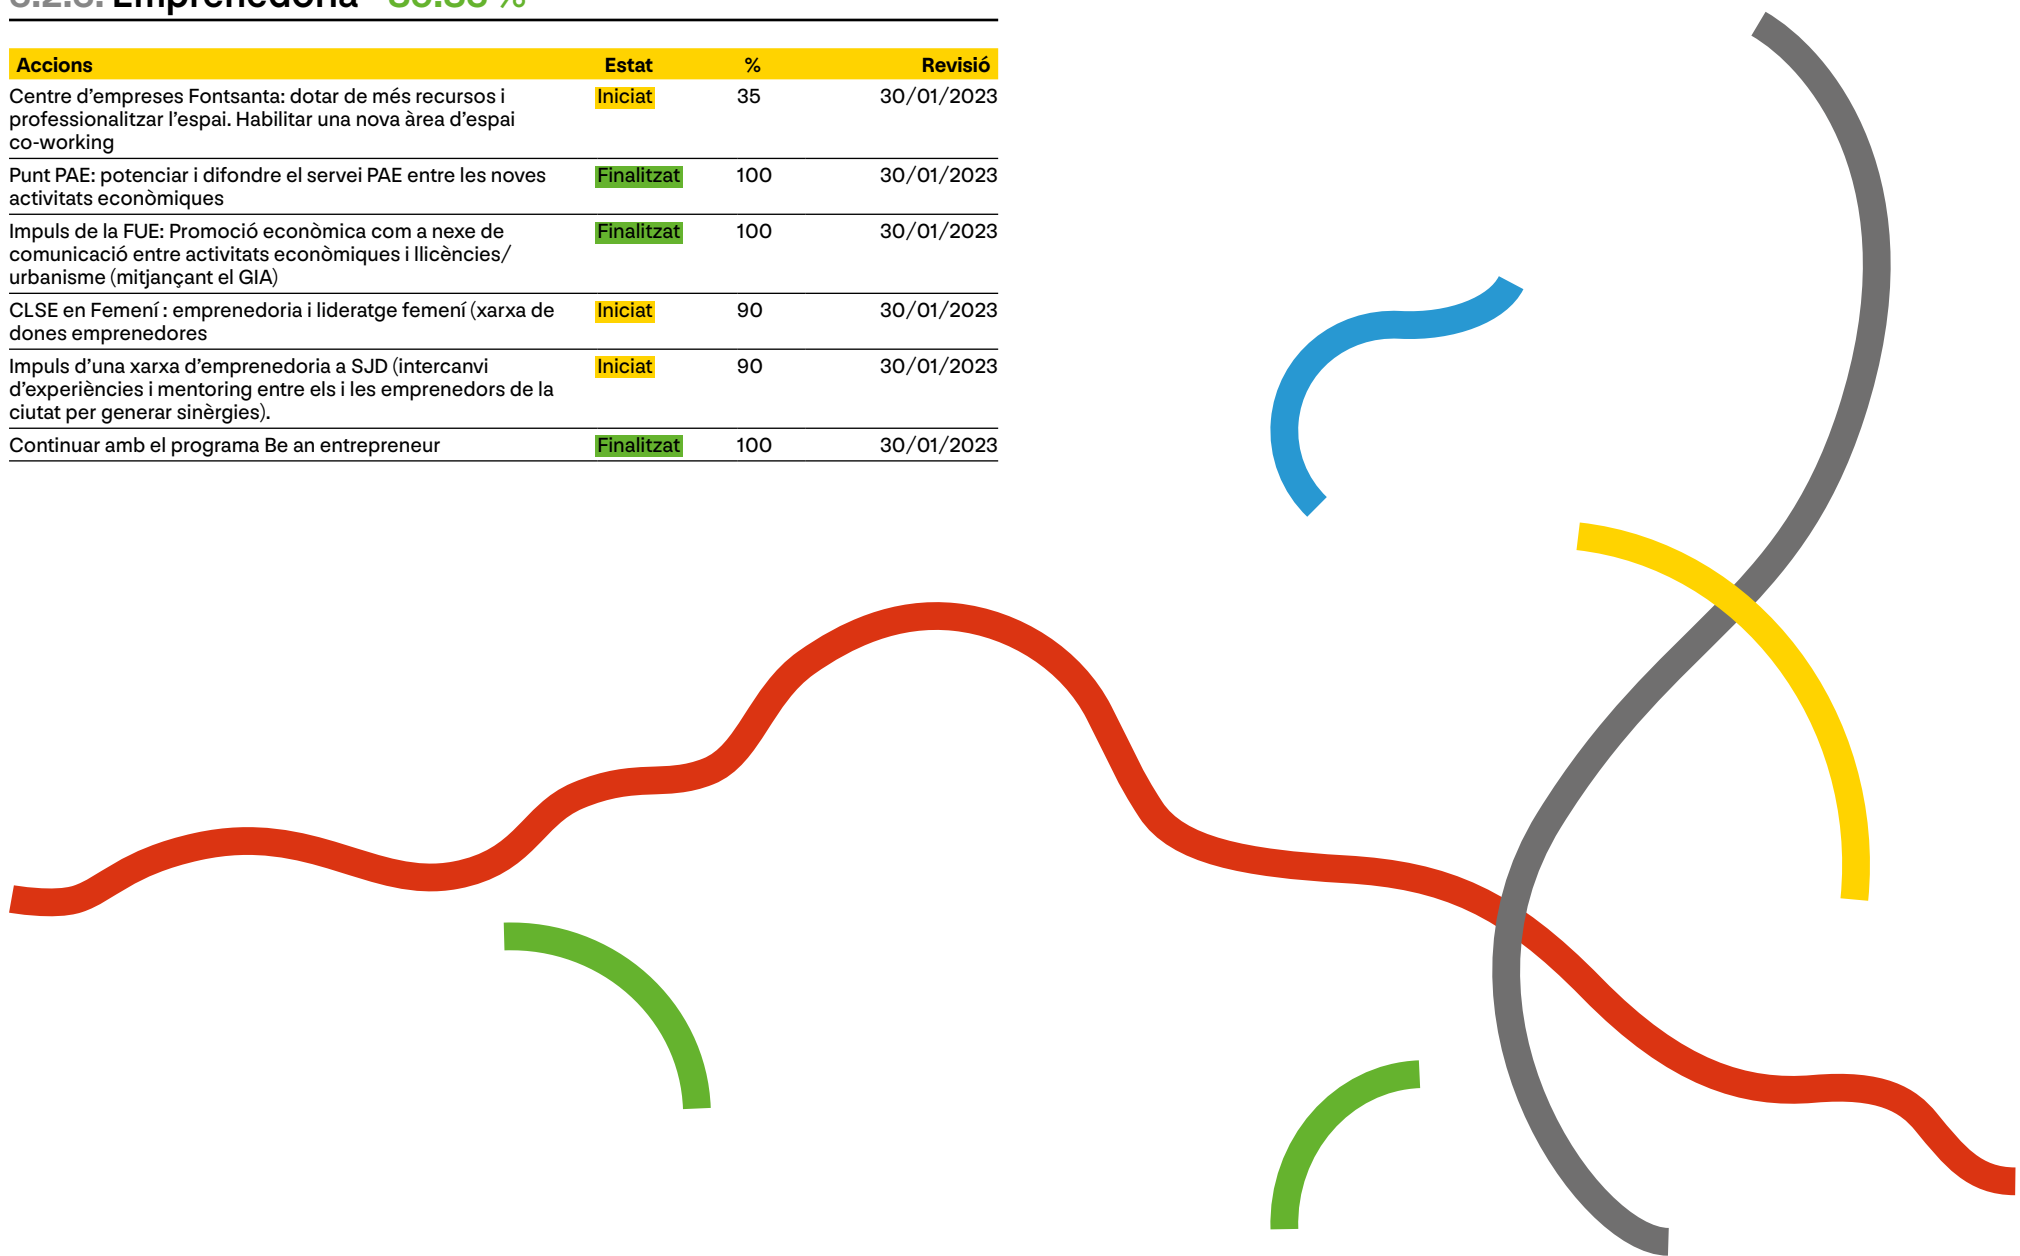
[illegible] Emprenedoria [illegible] %

| Accions | Estat | % | Revisió |
|---|---|---|---|
| Centre d'empreses Fontsanta: dotar de més recursos i professionalitzar l'espai. Habilitar una nova àrea d'espai co-working | Iniciat | 35 | 30/01/2023 |
| Punt PAE: potenciar i difondre el servei PAE entre les noves activitats econòmiques | Finalitzat | 100 | 30/01/2023 |
| Impuls de la FUE: Promoció econòmica com a nexe de comunicació entre activitats econòmiques i llicències/ urbanisme (mitjançant el GIA) | Finalitzat | 100 | 30/01/2023 |
| CLSE en Femení : emprenedoria i lideratge femení (xarxa de dones emprenedores | Iniciat | 90 | 30/01/2023 |
| Impuls d'una xarxa d'emprenedoria a SJD (intercanvi d'experiències i mentoring entre els i les emprenedors de la ciutat per generar sinèrgies). | Iniciat | 90 | 30/01/2023 |
| Continuar amb el programa Be an entrepreneur | Finalitzat | 100 | 30/01/2023 |